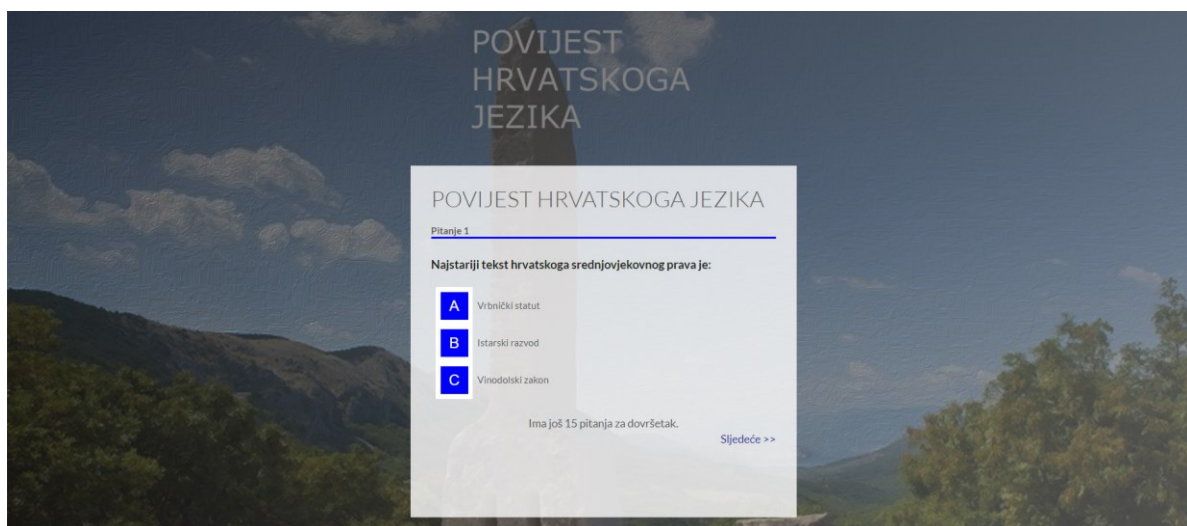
POVIJEST HRVATSKOGA JEZIKA

POVIJEST HRVATSKOGA JEZIKA

Pitanje 1

Najstariji tekst hrvatskoga srednjovjekovnog prava je:

A Vrbnički statut

B Istarski razvod

C Vinodolski zakon

Ima još 15 pitanja za dovršetak.

Sljedeće >>